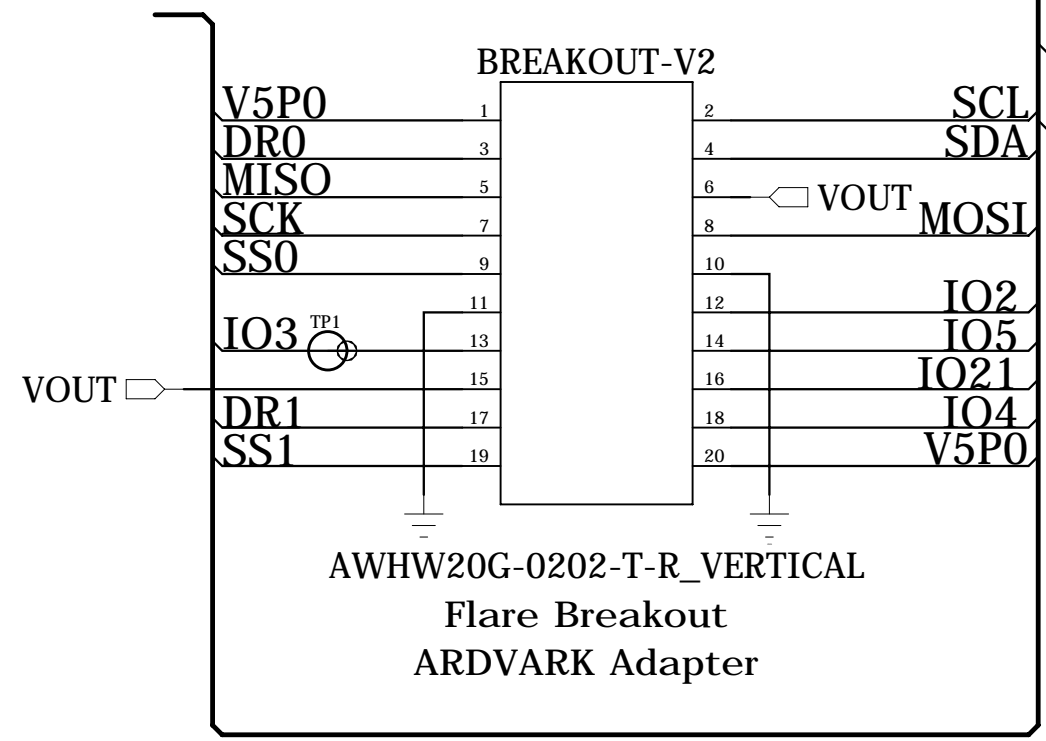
BREAKOUT-V2

V5P0 1 2 SCL
DR0 3 4 SDA
MISO 5 6 VOUT
SCK 7 8 MOSI
SS0 9 10
11 12 IO2
IO3 TP1 13 14 IO5
VOUT 15 16 IO21
DR1 17 18 IO4
SS1 19 20 V5P0

AWHW20G-0202-T-R_VERTICAL
Flare Breakout
ARDVARK Adapter